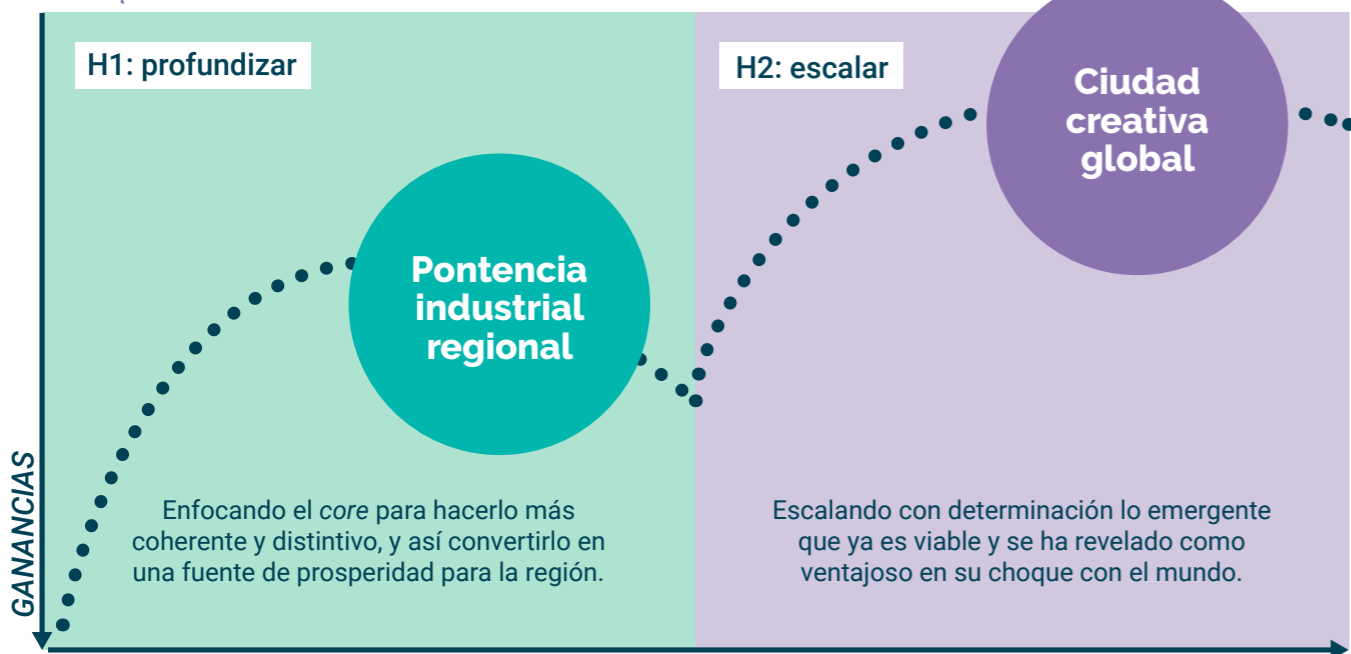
H1: profundizar

H2: escalar

Ciudad creativa global

Pontencia industrial regional

GANANCIAS

Enfocando el *core* para hacerlo más coherente y distintivo, y así convertirlo en una fuente de prosperidad para la región.

Escalando con determinación lo emergente que ya es viable y se ha revelado como ventajoso en su choque con el mundo.